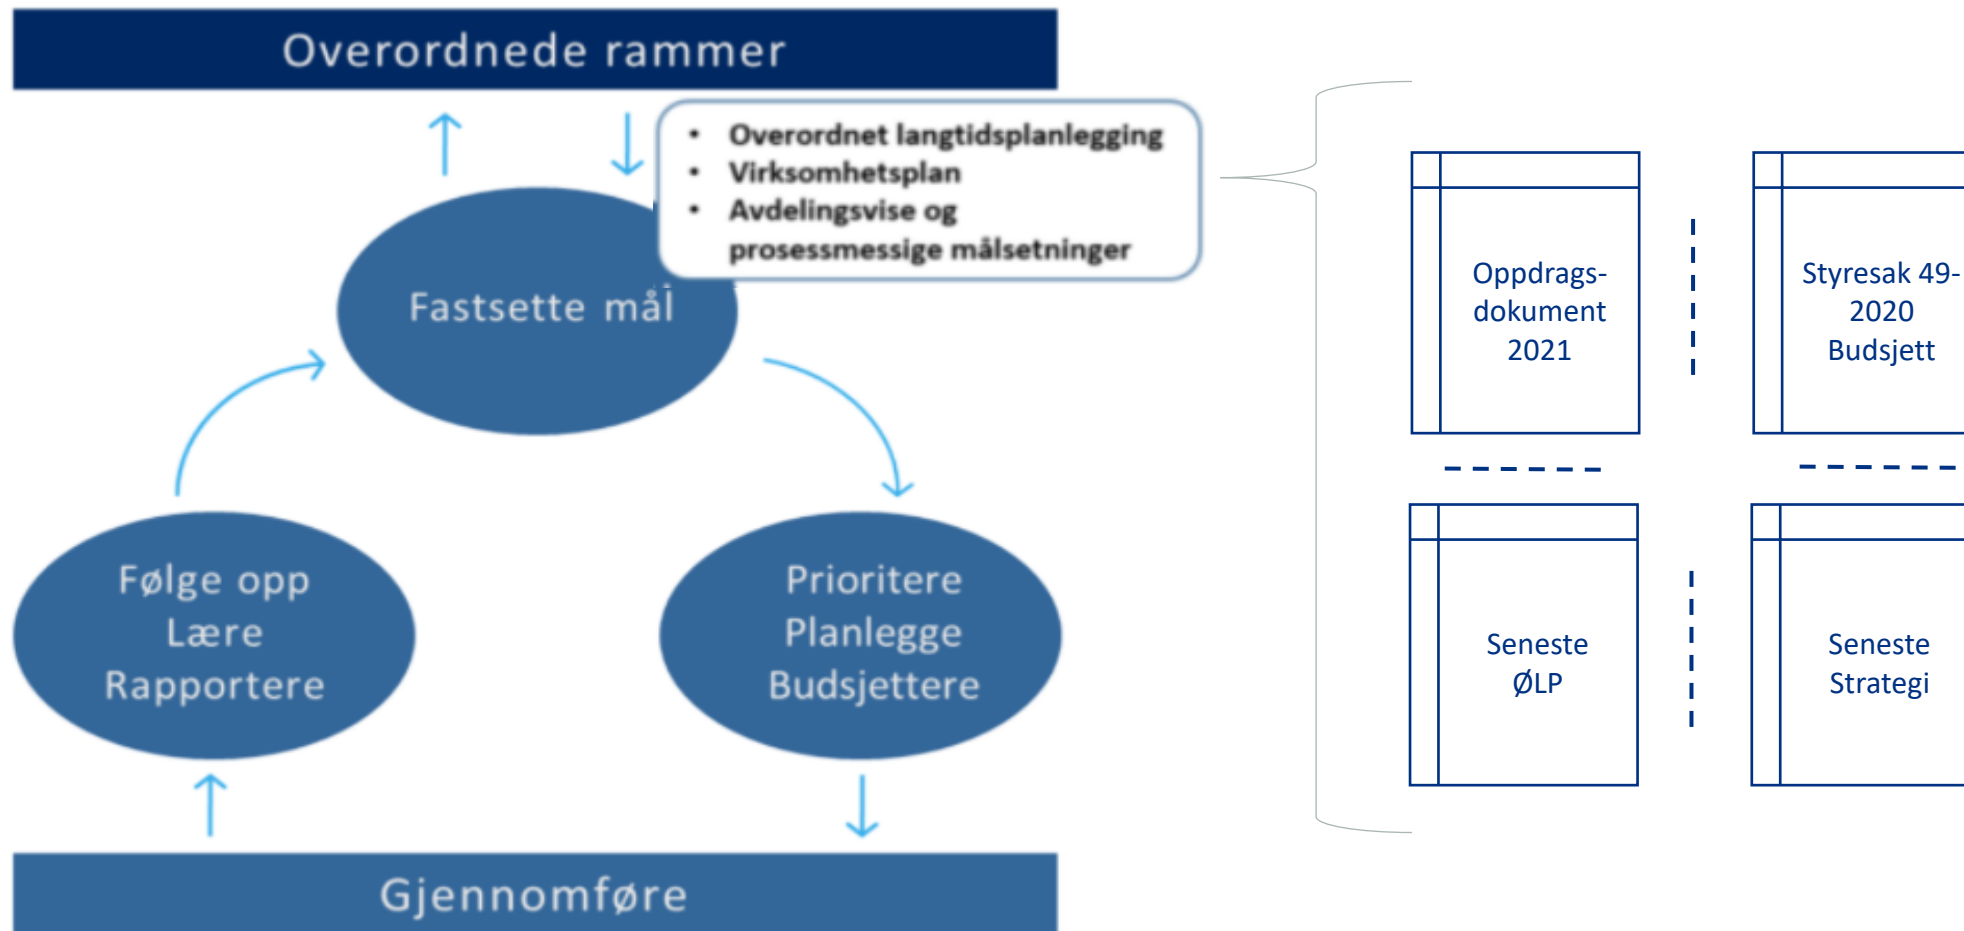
Overordnede rammer

- Overordnet langtidsplanlegging
- Virksomhetsplan
- Avdelingsvise og prosessmessige målsetninger

Fastsette mål

Følge opp
Lære
Rapportere

Prioritere
Planlegge
Budsjettere

Gjennomføre

Oppdrags-
dokument
2021

Styresak 49-
2020
Budsjett

Seneste
ØLP

Seneste
Strategi